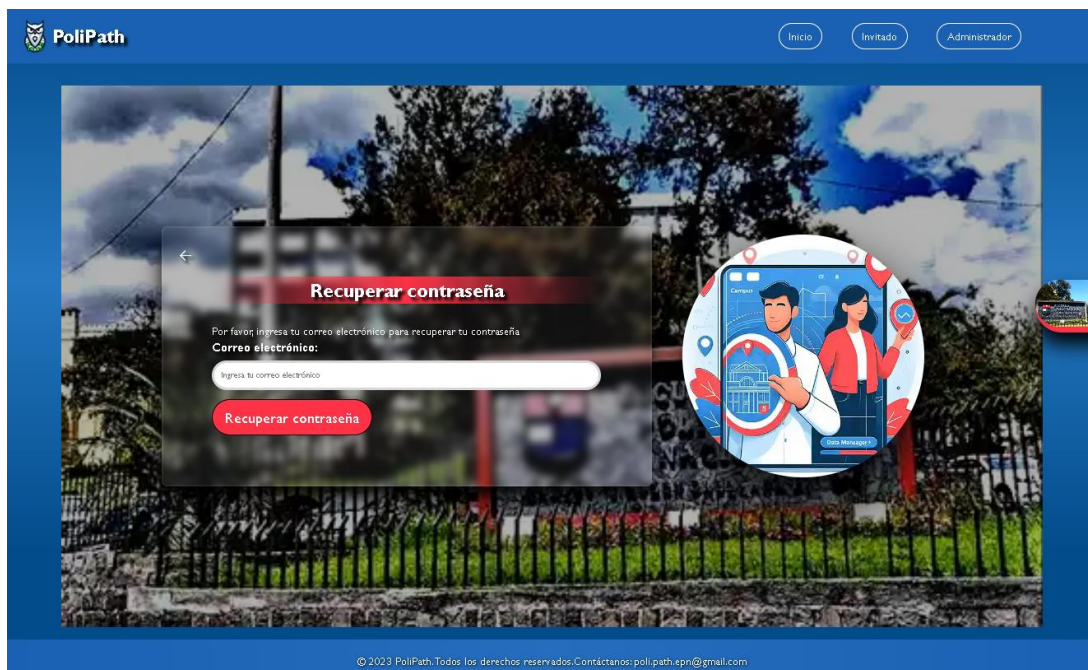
PoliPath

Inicio
Invitado
Administrador

←

Recuperar contraseña

Por favor, ingresa tu correo electrónico para recuperar tu contraseña

Correo electrónico:

Ingresa tu correo electrónico

Recuperar contraseña

Campus

Data Manager

© 2023 PoliPath.Todos los derechos reservados.Contáctanos: poli.path.epn@gmail.com